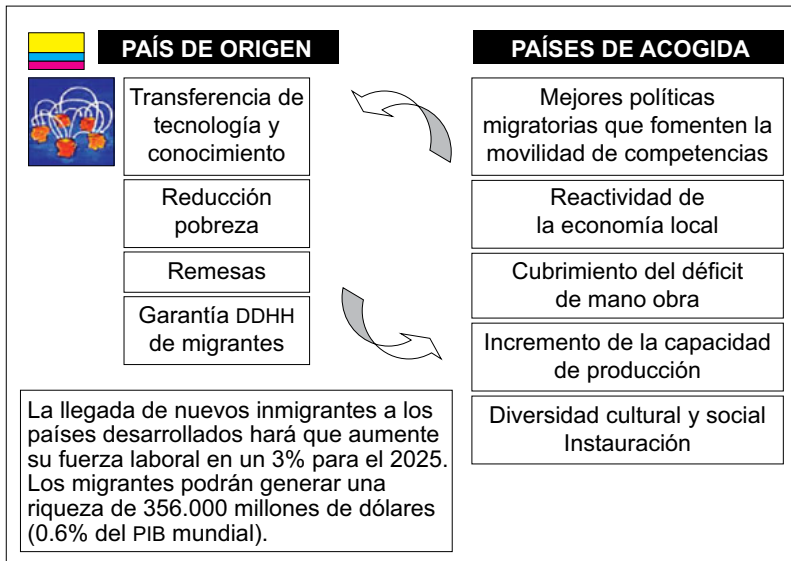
PAÍS DE ORIGEN

Transferencia de tecnología y conocimiento

Reducción pobreza

Remesas

Garantía DDHH de migrantes

La llegada de nuevos inmigrantes a los países desarrollados hará que aumente su fuerza laboral en un 3% para el 2025. Los migrantes podrán generar una riqueza de 356.000 millones de dólares (0.6% del PIB mundial).

PAÍSES DE ACOGIDA

Mejores políticas migratorias que fomenten la movilidad de competencias

Reactividad de la economía local

Cubrimiento del déficit de mano obra

Incremento de la capacidad de producción

Diversidad cultural y social Instauración